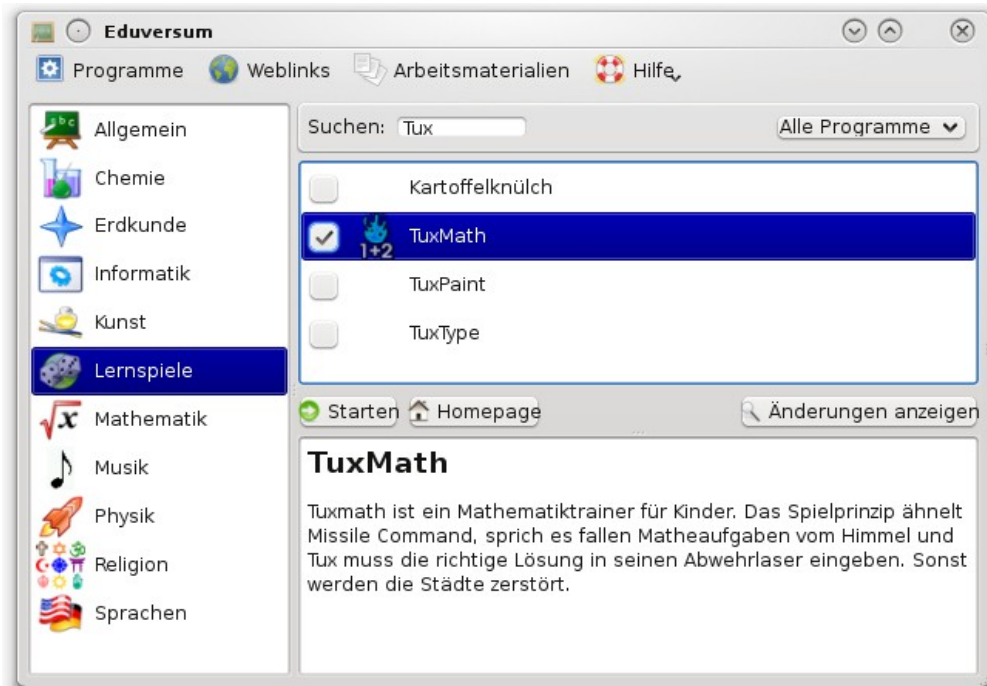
Eduversum

Programme Weblinks Arbeitsmaterialien Hilfe

Allgemein
Chemie
Erdkunde
Informatik
Kunst
Lernspiele
Mathematik
Musik
Physik
Religion
Sprachen

Suchen: Tux

Alle Programme

Kartoffelknülch
TuxMath
TuxPaint
TuxType

Starten Homepage Änderungen anzeigen

TuxMath

Tuxmath ist ein Mathematiktrainer für Kinder. Das Spielprinzip ähnelt Missile Command, sprich es fallen Matheaufgaben vom Himmel und Tux muss die richtige Lösung in seinen Abwehrlaser eingeben. Sonst werden die Städte zerstört.